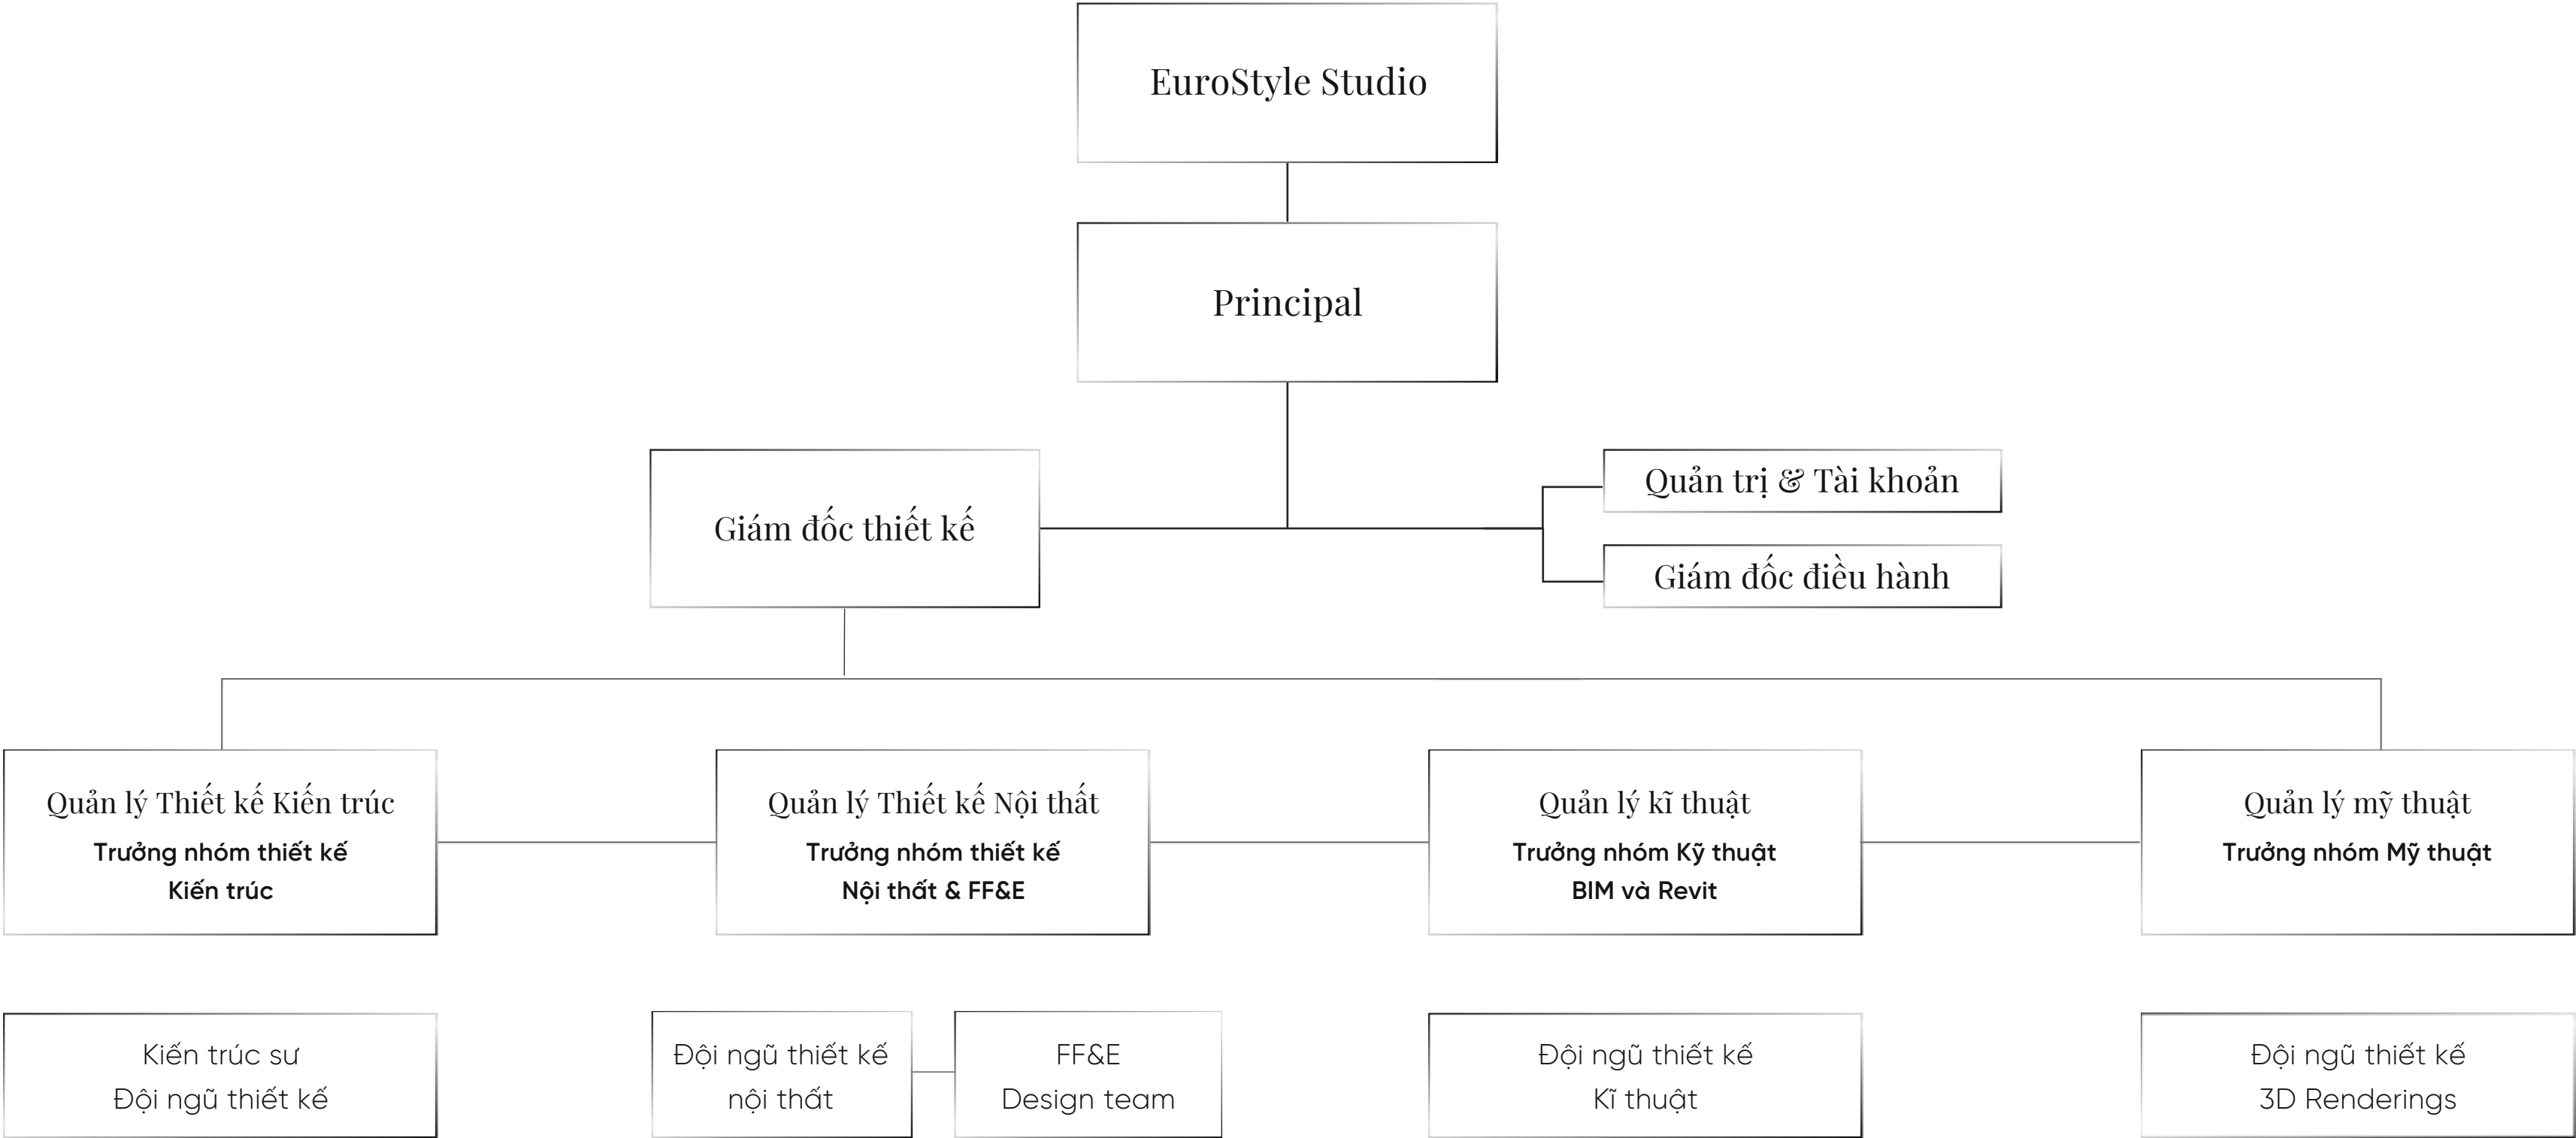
EuroStyle Studio

Principal

Giám đốc thiết kế

Quản trị & Tài khoản

Giám đốc điều hành

Quản lý Thiết kế Kiến trúc
Trưởng nhóm thiết kế Kiến trúc

Quản lý Thiết kế Nội thất
Trưởng nhóm thiết kế Nội thất & FF&E

Quản lý kĩ thuật
Trưởng nhóm Kỹ thuật BIM và Revit

Quản lý mỹ thuật
Trưởng nhóm Mỹ thuật

Kiến trúc sư
Đội ngũ thiết kế

Đội ngũ thiết kế nội thất

FF&E
Design team

Đội ngũ thiết kế Kĩ thuật

Đội ngũ thiết kế 3D Renderings